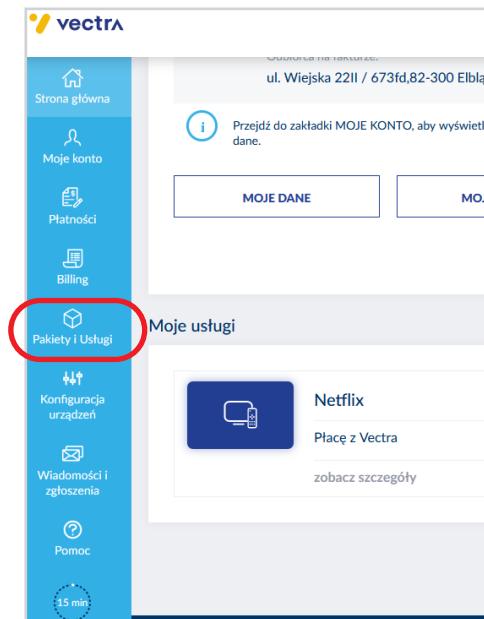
vectra

Strona główna

Moje konto

Płatności

Billing

Pakiety i Usługi

Konfiguracja urządzeń

Wiadomości i zgłoszenia

Pomoc

15 min

Odbiorca na fakturze:
ul. Wiejska 22II / 673fd,82-300 Elbl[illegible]

Przejdź do zakładki MOJE KONTO, aby wyświetl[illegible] dane.

MOJE DANE

MO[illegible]

Moje usługi

Netflix

Płacę z Vectra

zobacz szczegóły